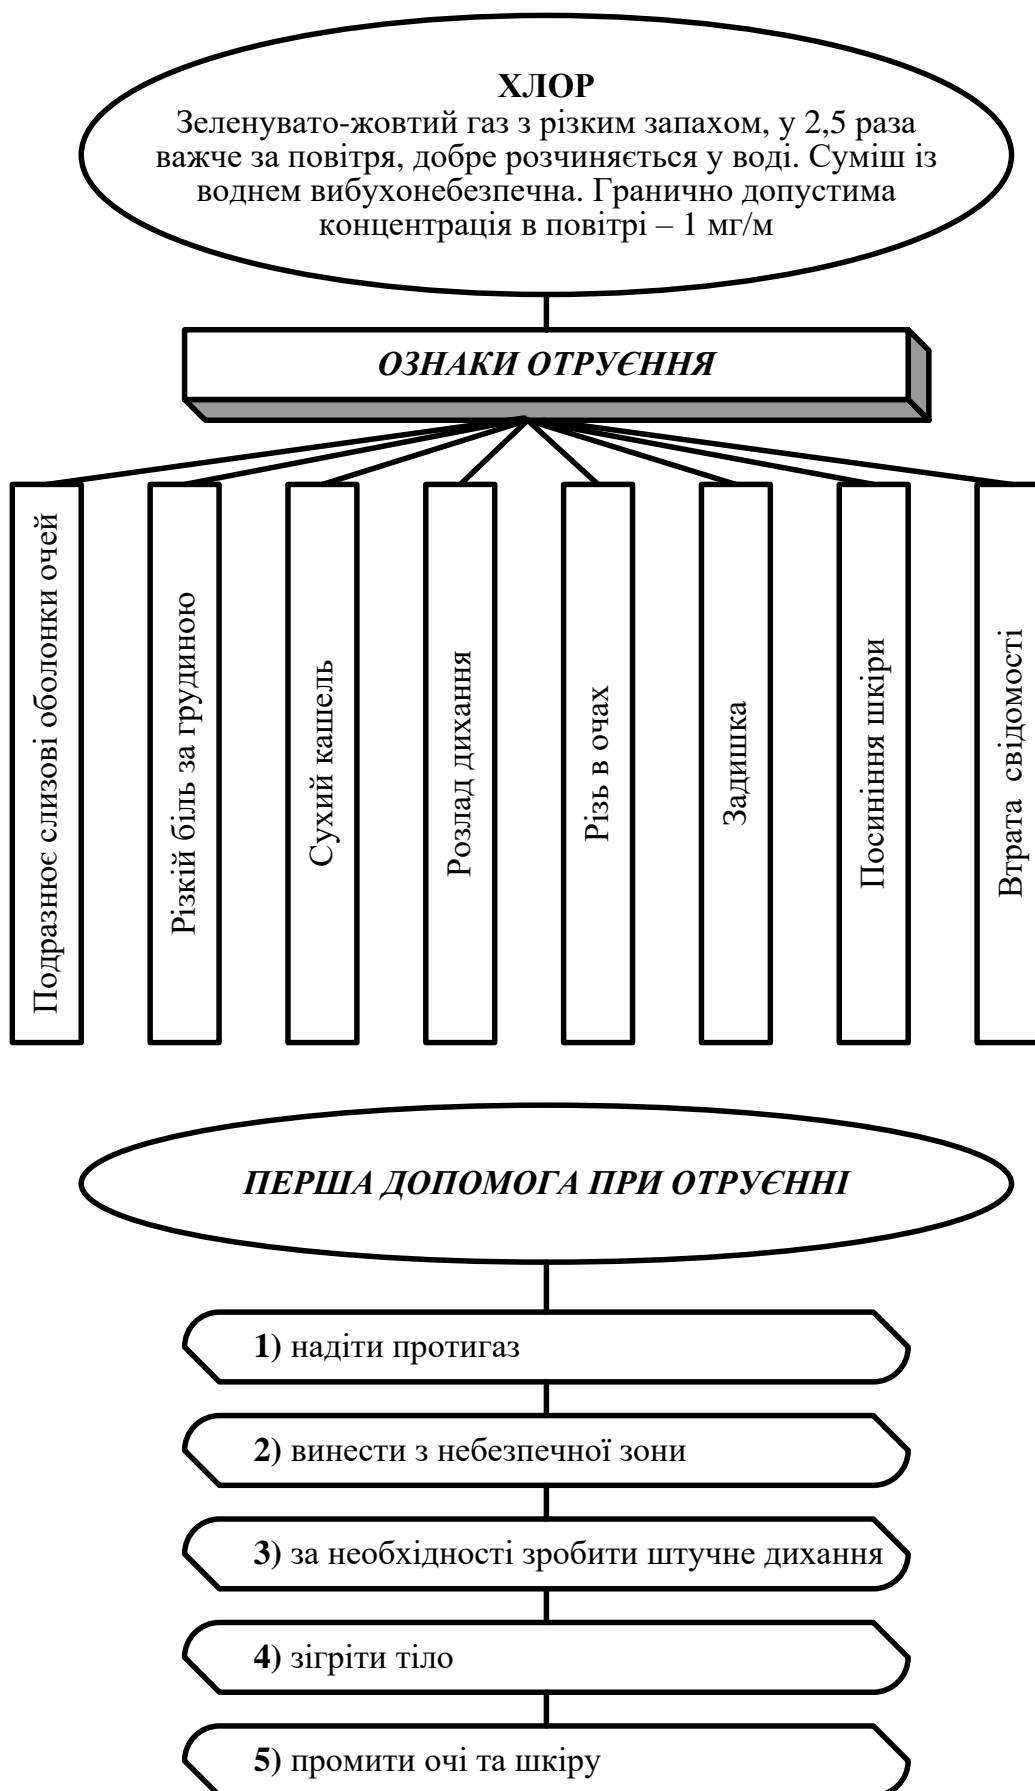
**ХЛОР**
Зеленувато-жовтий газ з різким запахом, у 2,5 раза важче за повітря, добре розчиняється у воді. Суміш із воднем вибухонебезпечна. Гранично допустима концентрація в повітрі – 1 мг/м

*ОЗНАКИ ОТРУЄННЯ*

Подразноє слизові оболонки очей

Різкій біль за грудиною

Сухий кашель

Розлад дихання

Різь в очах

Задишка

Посиніння шкіри

Втрата свідомості

*ПЕРША ДОПОМОГА ПРИ ОТРУЄННІ*

**1)** надіти протигаз

**2)** винести з небезпечної зони

**3)** за необхідності зробити штучне дихання

**4)** зігріти тіло

**5)** промити очі та шкіру